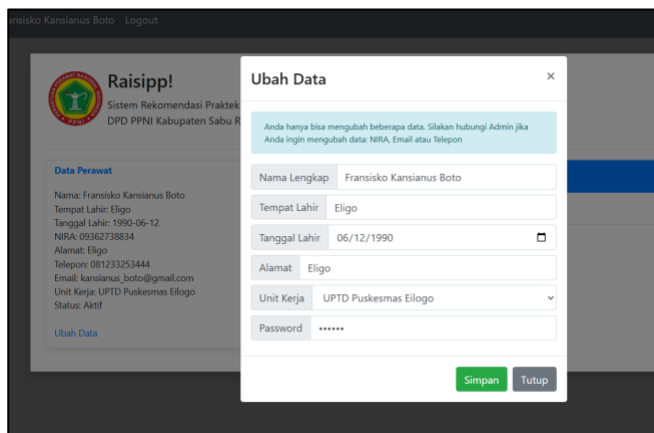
ansisko Kansianus Boto Logout

Raisipp!
Sistem Rekomendasi Praktek
DPD PPNI Kabupaten Sabu R

Data Perawat
Nama: Fransisko Kansianus Boto
Tempat Lahir: Eligo
Tanggal Lahir: 1990-06-12
NIRA: 09362738834
Alamat: Eligo
Telepon: 081233253444
Email: kansianus_boto@gmail.com
Unit Kerja: UPTD Puskesmas Eilogo
Status: Aktif

Ubah Data

Ubah Data ×

Anda hanya bisa mengubah beberapa data. Silakan hubungi Admin jika Anda ingin mengubah data: NIRA, Email atau Telepon

| Nama Lengkap | Fransisko Kansianus Boto |
|---|---|
| Tempat Lahir | Eligo |
| Tanggal Lahir | 06/12/1990 |
| Alamat | Eligo |
| Unit Kerja | UPTD Puskesmas Eilogo |
| Password | •••••• |

Simpan Tutup